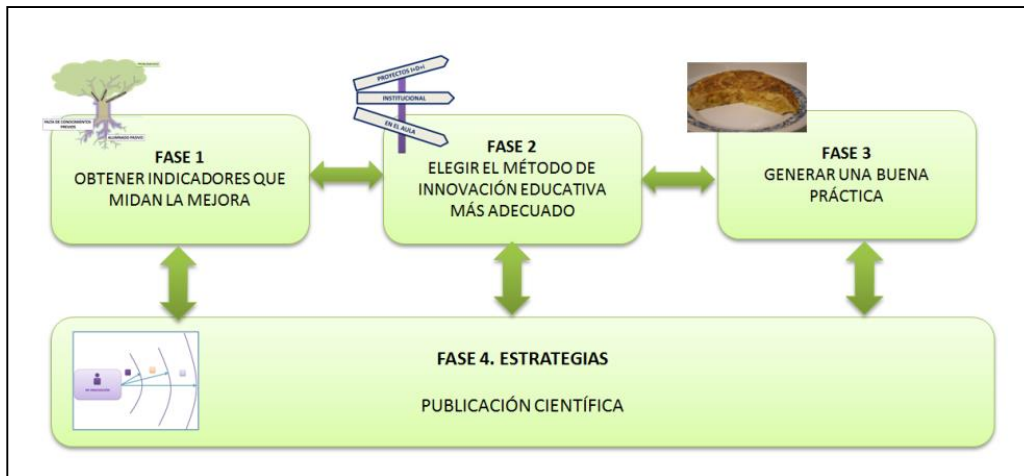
FALTA DE CONOCIMIENTOS PREVIOS

ALUMNADO PASIVO

FASE 1
OBTENER INDICADORES QUE MIDAN LA MEJORA

PROYECTOS I+D+i

INSTITUCIONAL

EN EL AULA

FASE 2
ELEGIR EL MÉTODO DE INNOVACIÓN EDUCATIVA MÁS ADECUADO

FASE 3
GENERAR UNA BUENA PRÁCTICA

FASE 4. ESTRATEGIAS

PUBLICACIÓN CIENTÍFICA